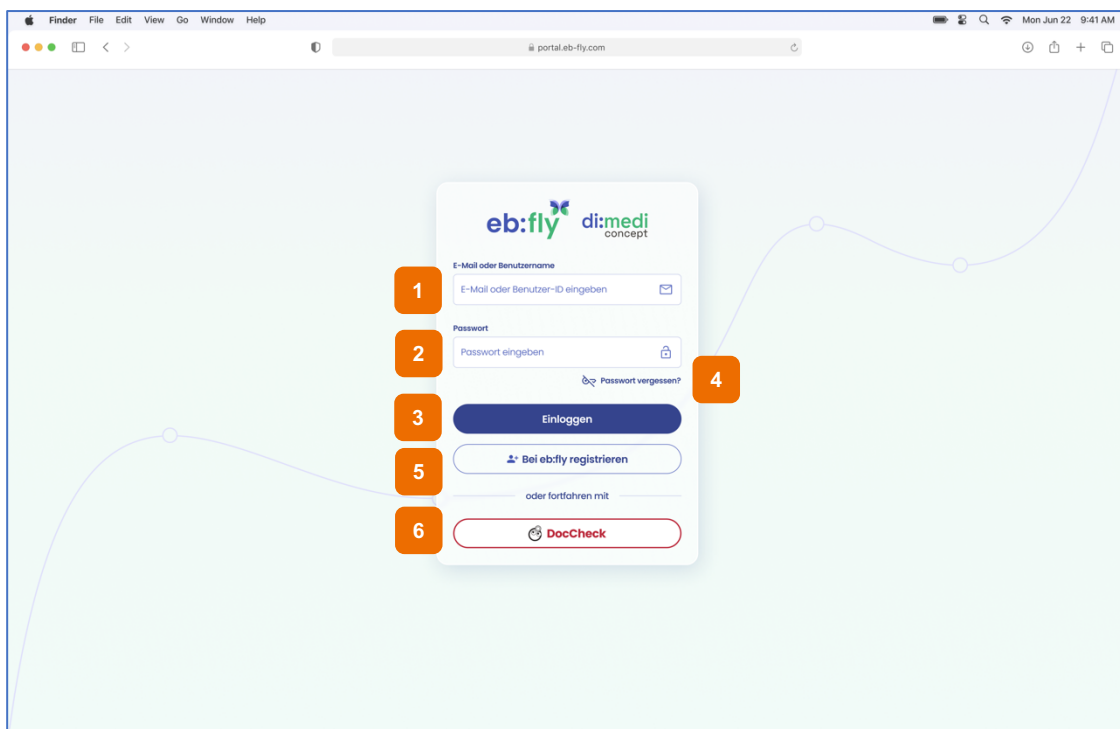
Finder File Edit View Go Window Help

Mon Jun 22 9:41 AM

portal.eb-fly.com

eb:fly di:medi concept

E-Mail oder Benutzername

1

E-Mail oder Benutzer-ID eingeben

Passwort

2

Passwort eingeben

Passwort vergessen?

4

3

Einloggen

5

Bei eb:fly registrieren

oder fortfahren mit

6

DocCheck